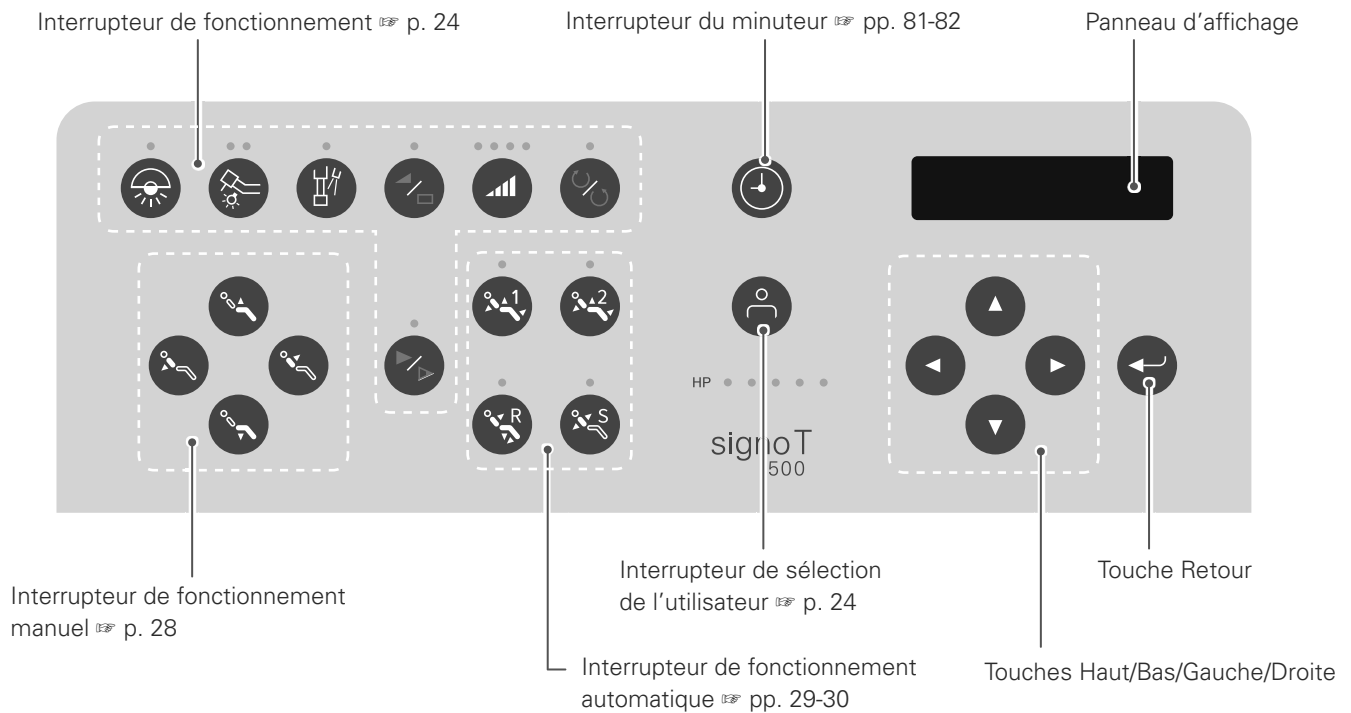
Interrupteur de fonctionnement ☞ p. 24

Interrupteur du minuteur ☞ pp. 81-82

Panneau d'affichage

1

2

R

S

HP

signoT
500

Interrupteur de fonctionnement manuel ☞ p. 28

Interrupteur de sélection de l'utilisateur ☞ p. 24

Touche Retour

Interrupteur de fonctionnement automatique ☞ pp. 29-30

Touches Haut/Bas/Gauche/Droite